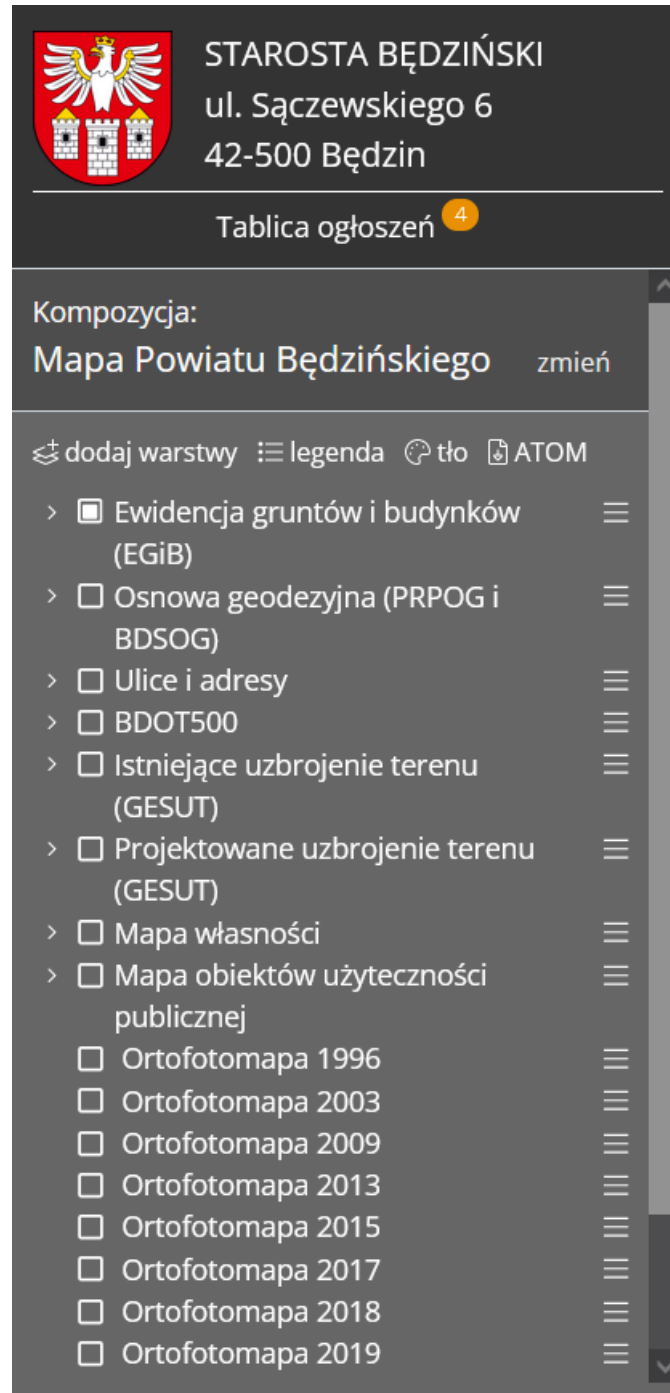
STAROSTA BĘDZIŃSKI
ul. Sączewskiego 6
42-500 Będzin

Tablica ogłoszeń 4

Kompozycja:
Mapa Powiatu Będzińskiego zmień

dodaj warstwy legenda tło ATOM

Ewidencja gruntów i budynków (EGiB)
Osnowa geodezyjna (PRPOG i BDSOG)
Ulice i adresy
BDOT500
Istniejące uzbrojenie terenu (GESUT)
Projektowane uzbrojenie terenu (GESUT)
Mapa własności
Mapa obiektów użyteczności publicznej
Ortofotomapa 1996
Ortofotomapa 2003
Ortofotomapa 2009
Ortofotomapa 2013
Ortofotomapa 2015
Ortofotomapa 2017
Ortofotomapa 2018
Ortofotomapa 2019